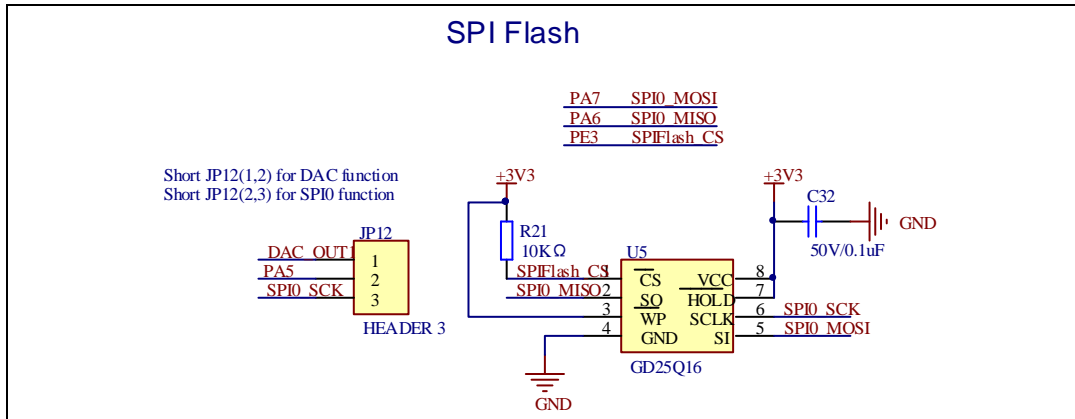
SPI Flash

PA7 SPI0_MOSI
PA6 SPI0_MISO
PE3 SPIFlash_CS

Short JP12(1,2) for DAC function
Short JP12(2,3) for SPI0 function

+3V3
+3V3

R21
10KΩ

C32
GND
50V/0.1uF

JP12
DAC_OUT1 1
PA5 2
SPI0_SCK 3
HEADER 3

U5
SPIFlash_CS 1 CS
SPI0_MISO 2 SO
3 WP
4 GND
VCC 8
HOLD 7
SCLK 6 SPI0_SCK
SI 5 SPI0_MOSI
GD25Q16

GND